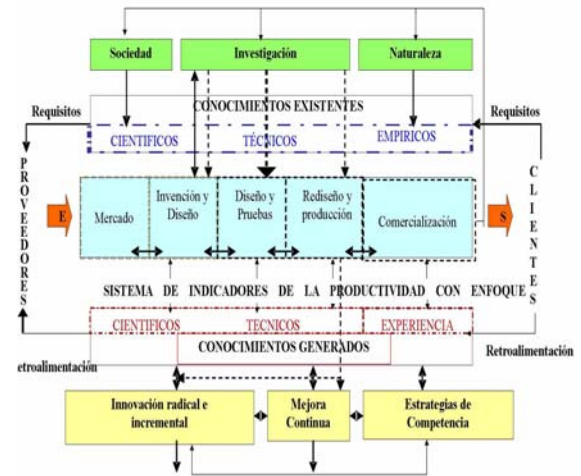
Sociedad

Investigación

Naturaleza

Requisitos

CONOCIMIENTOS EXISTENTES

Requisitos

CIENTIFICOS

TÉCNICOS

EMPIRICOS

PROVEEDORES

CLIENTES

E

Mercado

Invención y Diseño

Diseño y Pruebas

Rediseño y producción

Comercialización

S

SISTEMA DE INDICADORES DE LA PRODUCTIVIDAD CON ENFOQUE

CIENTIFICOS

TECNICOS

EXPERIENCIA

CONOCIMIENTOS GENERADOS

etroalimentación

Retroalimentación

Innovación radical e incremental

Mejora Continua

Estrategias de Competencia